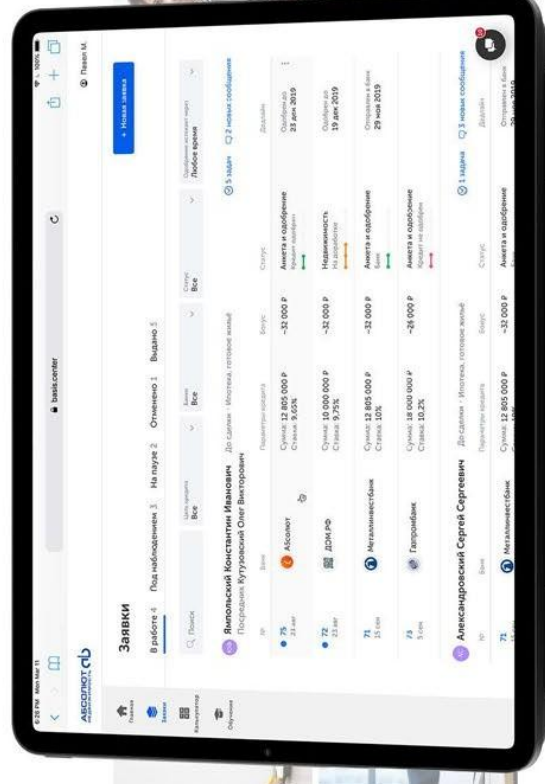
6:20 PM Mon Mar 11
basis.center
100%

АБСОЛЮТ НЕДВИЖИМОСТЬ

Главная
Заявки
Калькулятор
Обучение

Павел М.

Заявки

+ Новая заявка

В работе 4   Под наблюдением 3   На паузе 2   Отменено 1   Выдано 5

Поиск   Цель кредита Все   Банк Все   Статус Все   Обновление интернет-версии Любое время

Ямпольский Константин Иванович   До сделки · Ипотека, готовое жильё
Посредник Кутузовский Олег Викторович
5 задач   2 новых сообщения

| № | Банк | Параметры кредита | Бонус | Статус | Дедлайн |
|---|---|---|---|---|---|
| 75 23 авг | Абсолют | Сумма: 12 805 000 ₽ Ставка: 9,65% | ~32 000 ₽ | Анкета и одобрение | Одобрен до 23 дек 2019 |
| 72 23 авг | ДОМ.РФ | Сумма: 10 000 000 ₽ Ставка: 9,75% | ~32 000 ₽ | Недвижимость | Одобрен до 19 дек 2019 |
| 71 15 сен | Металлинвестбанк | Сумма: 12 805 000 ₽ Ставка: 10% | ~32 000 ₽ | Анкета и одобрение | Отправлен в банк 29 ноя 2019 |
| 73 5 сен | Газпромбанк | Сумма: 18 000 000 ₽ Ставка: 10,2% | ~26 000 ₽ | Анкета и одобрение | |

Александровский Сергей Сергеевич   До сделки · Ипотека, готовое жильё
1 задача   5 новых сообщений

| № | Банк | Параметры кредита | Бонус | Статус | Дедлайн |
|---|---|---|---|---|---|
| 71 | Металлинвестбанк | Сумма: 12 805 000 ₽ | ~32 000 ₽ | Анкета и одобрение | Отправлен в банк 29 ноя 2019 |